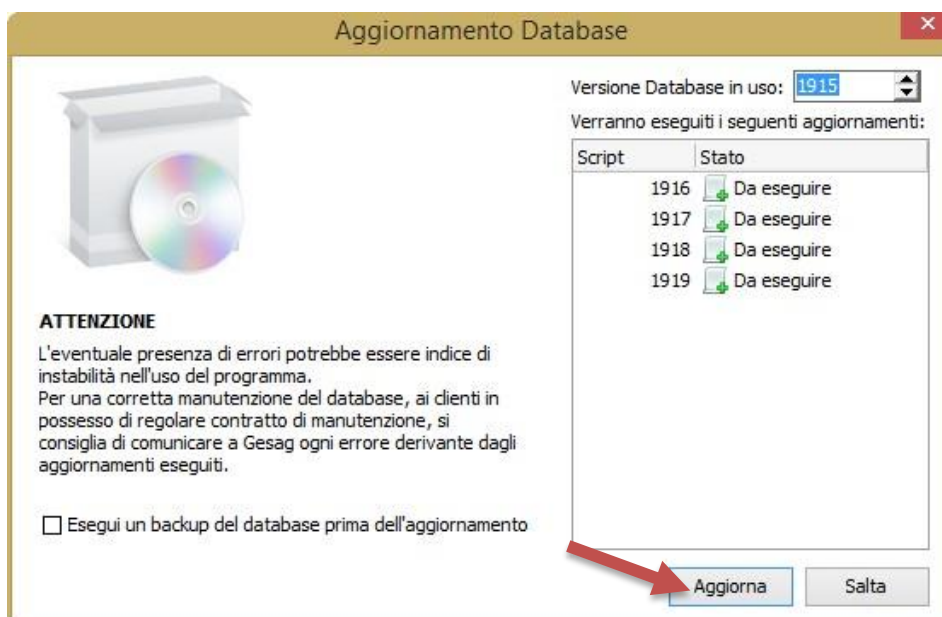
Aggiornamento Database

Versione Database in uso: 1915

Verranno eseguiti i seguenti aggiornamenti:

| Script | Stato |
|---|---|
| 1916 | Da eseguire |
| 1917 | Da eseguire |
| 1918 | Da eseguire |
| 1919 | Da eseguire |

ATTENZIONE

L'eventuale presenza di errori potrebbe essere indice di instabilità nell'uso del programma.
Per una corretta manutenzione del database, ai clienti in possesso di regolare contratto di manutenzione, si consiglia di comunicare a Gesag ogni errore derivante dagli aggiornamenti eseguiti.

Esegui un backup del database prima dell'aggiornamento

Aggiorna

Salta